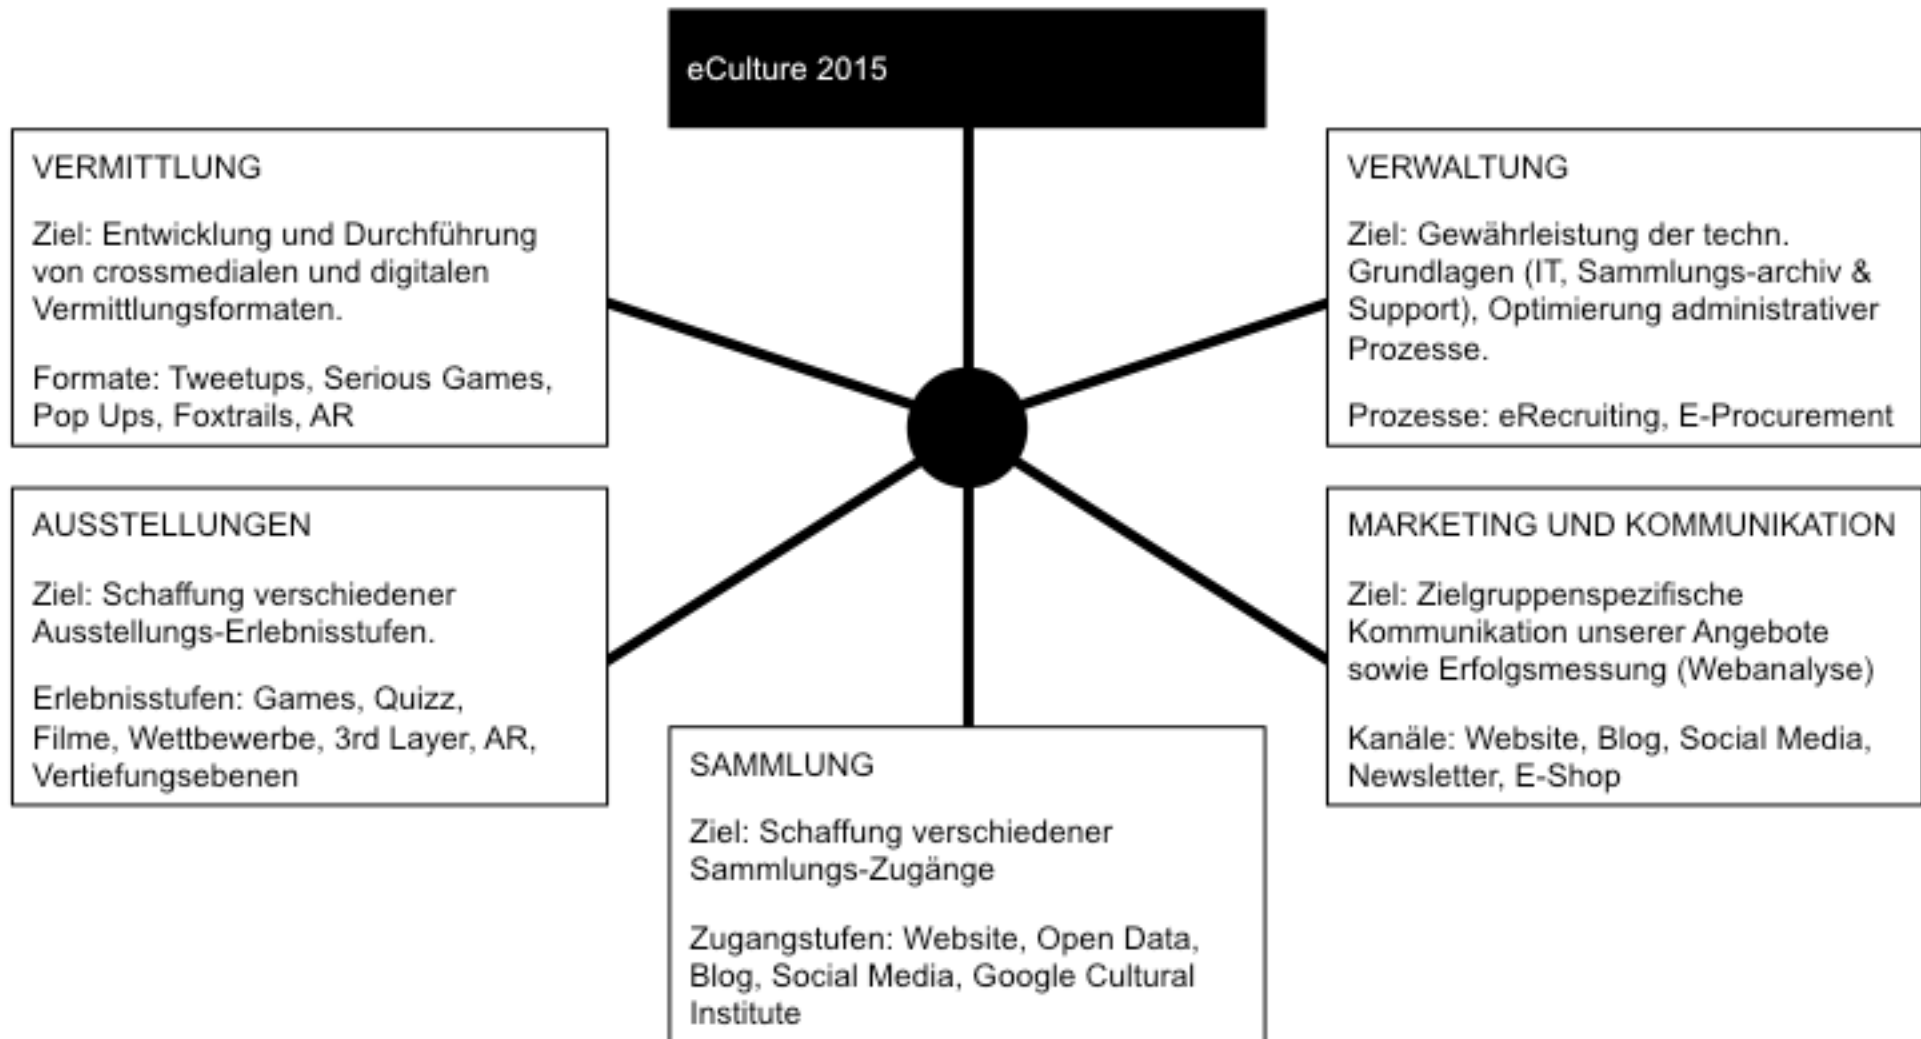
eCulture 2015

VERMITTLUNG

Ziel: Entwicklung und Durchführung von crossmedialen und digitalen Vermittlungsformaten.

Formate: Tweetups, Serious Games, Pop Ups, Foxtrails, AR

VERWALTUNG

Ziel: Gewährleistung der techn. Grundlagen (IT, Sammlungs-archiv & Support), Optimierung administrativer Prozesse.

Prozesse: eRecruiting, E-Procurement

AUSSTELLUNGEN

Ziel: Schaffung verschiedener Ausstellungs-Erlebnisstufen.

Erlebnisstufen: Games, Quizz, Filme, Wettbewerbe, 3rd Layer, AR, Vertiefungsebenen

MARKETING UND KOMMUNIKATION

Ziel: Zielgruppenspezifische Kommunikation unserer Angebote sowie Erfolgsmessung (Webanalyse)

Kanäle: Website, Blog, Social Media, Newsletter, E-Shop

SAMMLUNG

Ziel: Schaffung verschiedener Sammlungs-Zugänge

Zugangstufen: Website, Open Data, Blog, Social Media, Google Cultural Institute